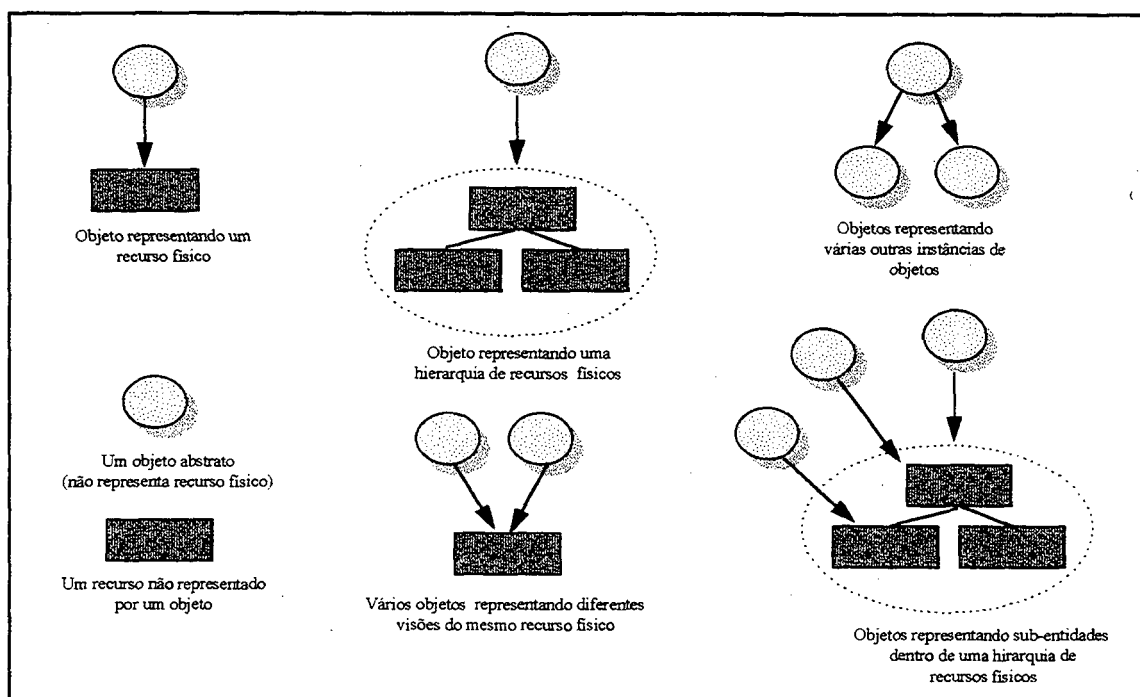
Objeto representando um recurso fisico

Objeto representando uma hierarquia de recursos fisicos

Objetos representando várias outras instâncias de objetos

Um objeto abstrato (não representa recurso fisico)

Um recurso não representado por um objeto

Vários objetos representando diferentes visões do mesmo recurso fisico

Objetos representando sub-entidades dentro de uma hirarquia de recursos fisicos